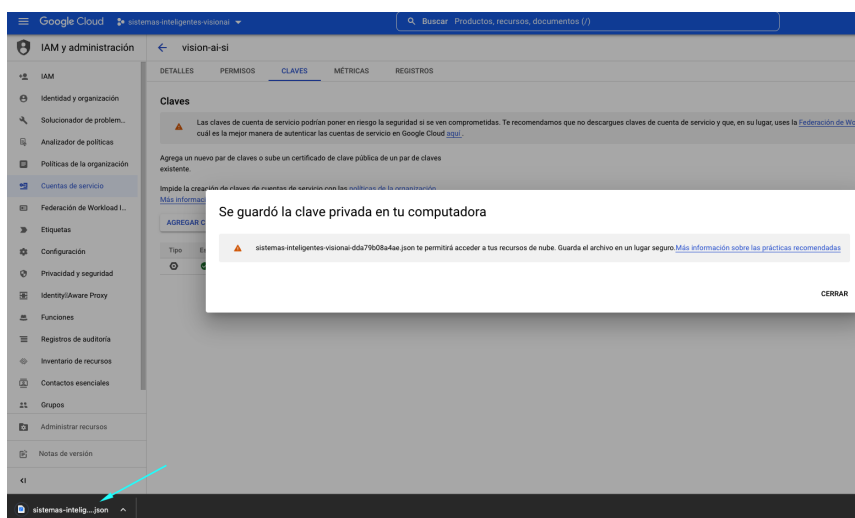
Google Cloud sistemas-inteligentes-visionai

Buscar Productos, recursos, documentos (/)

IAM y administración

vision-ai-si

DETALLES PERMISOS CLAVES MÉTRICAS REGISTROS

IAM
Identidad y organización
Solucionador de problem...
Analizador de políticas
Políticas de la organización
Cuentas de servicio
Federación de Workload I...
Etiquetas
Configuración
Privacidad y seguridad
Identity-Aware Proxy
Funciones
Registros de auditoría
Inventario de recursos
Contactos esenciales
Grupos
Administrar recursos
Notas de versión

Claves

Las claves de cuenta de servicio podrían poner en riesgo la seguridad si se ven comprometidas. Te recomendamos que no descargues claves de cuenta de servicio y que, en su lugar, uses la Federación de Wo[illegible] cuál es la mejor manera de autenticar las cuentas de servicio en Google Cloud aquí.

Agrega un nuevo par de claves o sube un certificado de clave pública de un par de claves existente.

Impide la creación de claves de cuentas de servicio con las políticas de la organización. Más informació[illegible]

AGREGAR C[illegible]

Tipo E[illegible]

Se guardó la clave privada en tu computadora

sistemas-inteligentes-visionai-dda79b08a4ae.json te permitirá acceder a tus recursos de nube. Guarda el archivo en un lugar seguro. Más información sobre las prácticas recomendadas

CERRAR

sistemas-intelig....json